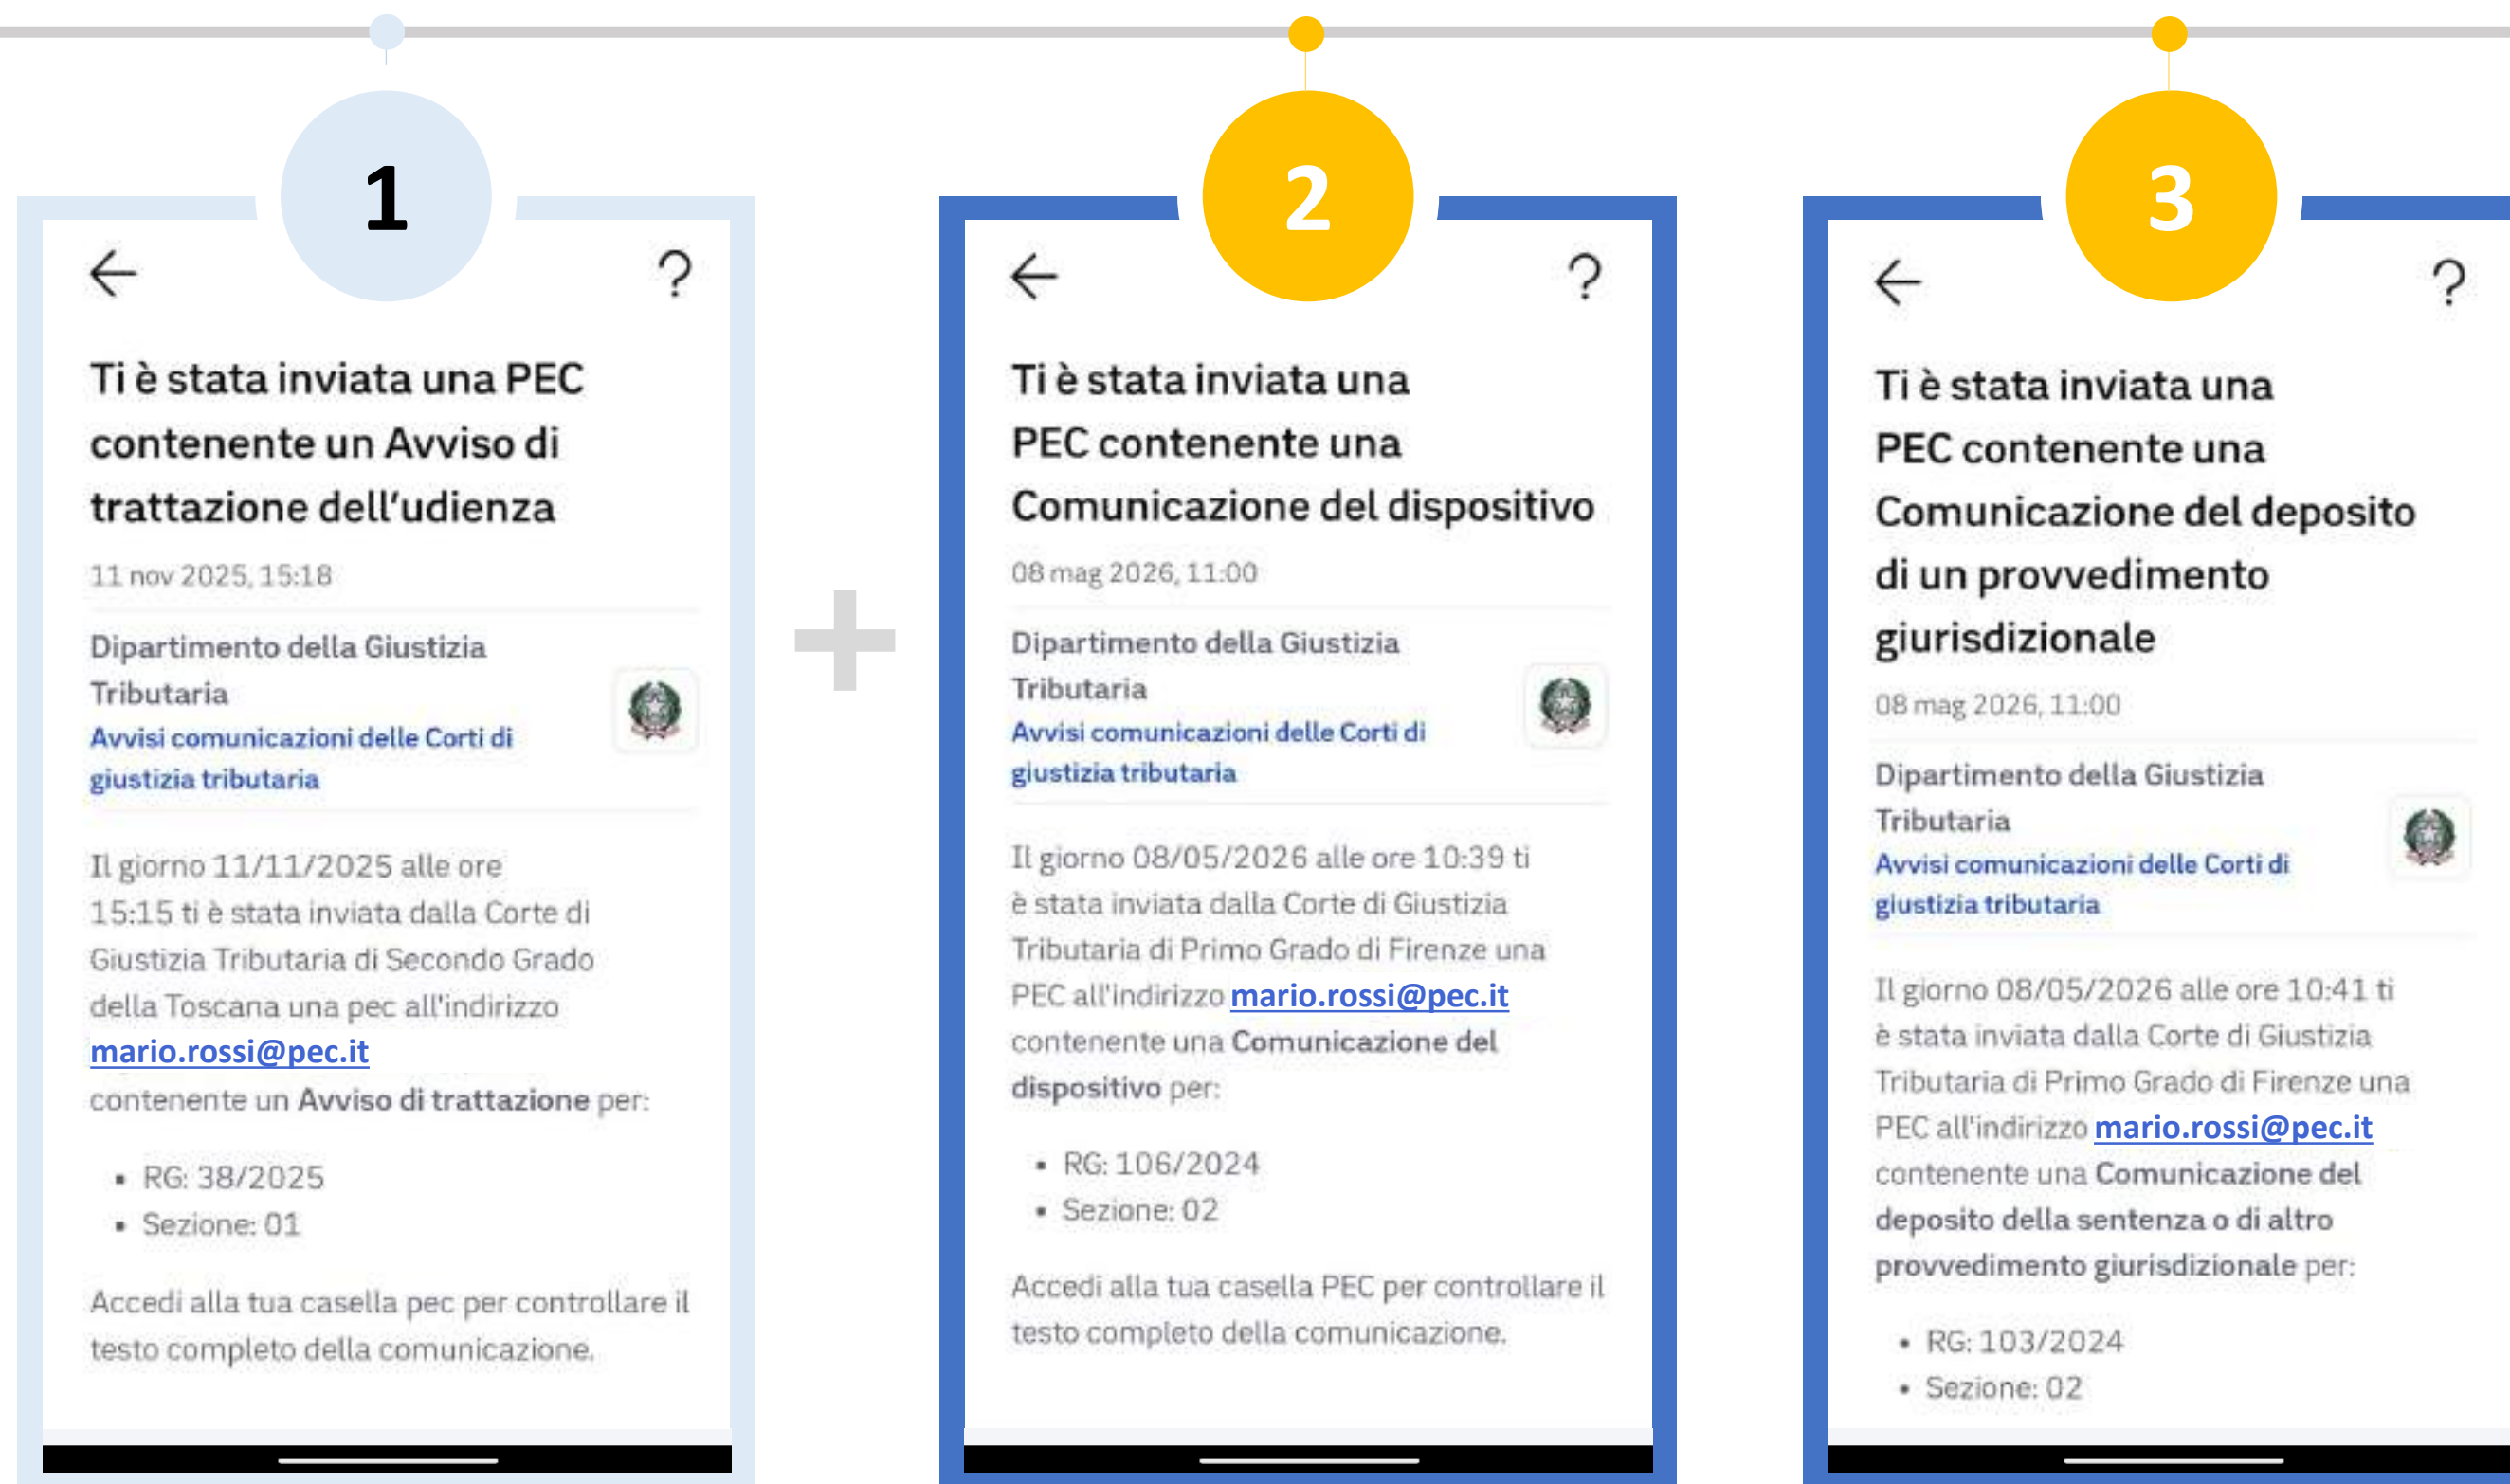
1

←
?

Ti è stata inviata una PEC contenente un Avviso di trattazione dell'udienza

11 nov 2025, 15:18

Dipartimento della Giustizia Tributaria
Avvisi comunicazioni delle Corti di giustizia tributaria

Il giorno 11/11/2025 alle ore 15:15 ti è stata inviata dalla Corte di Giustizia Tributaria di Secondo Grado della Toscana una pec all'indirizzo mario.rossi@pec.it contenente un Avviso di trattazione per:

- RG: 38/2025
- Sezione: 01

Accedi alla tua casella pec per controllare il testo completo della comunicazione.

+

2

←
?

Ti è stata inviata una PEC contenente una Comunicazione del dispositivo

08 mag 2026, 11:00

Dipartimento della Giustizia Tributaria
Avvisi comunicazioni delle Corti di giustizia tributaria

Il giorno 08/05/2026 alle ore 10:39 ti è stata inviata dalla Corte di Giustizia Tributaria di Primo Grado di Firenze una PEC all'indirizzo mario.rossi@pec.it contenente una Comunicazione del dispositivo per:

- RG: 106/2024
- Sezione: 02

Accedi alla tua casella PEC per controllare il testo completo della comunicazione.

3

←
?

Ti è stata inviata una PEC contenente una Comunicazione del deposito di un provvedimento giurisdizionale

08 mag 2026, 11:00

Dipartimento della Giustizia Tributaria
Avvisi comunicazioni delle Corti di giustizia tributaria

Il giorno 08/05/2026 alle ore 10:41 ti è stata inviata dalla Corte di Giustizia Tributaria di Primo Grado di Firenze una PEC all'indirizzo mario.rossi@pec.it contenente una Comunicazione del deposito della sentenza o di altro provvedimento giurisdizionale per:

- RG: 103/2024
- Sezione: 02